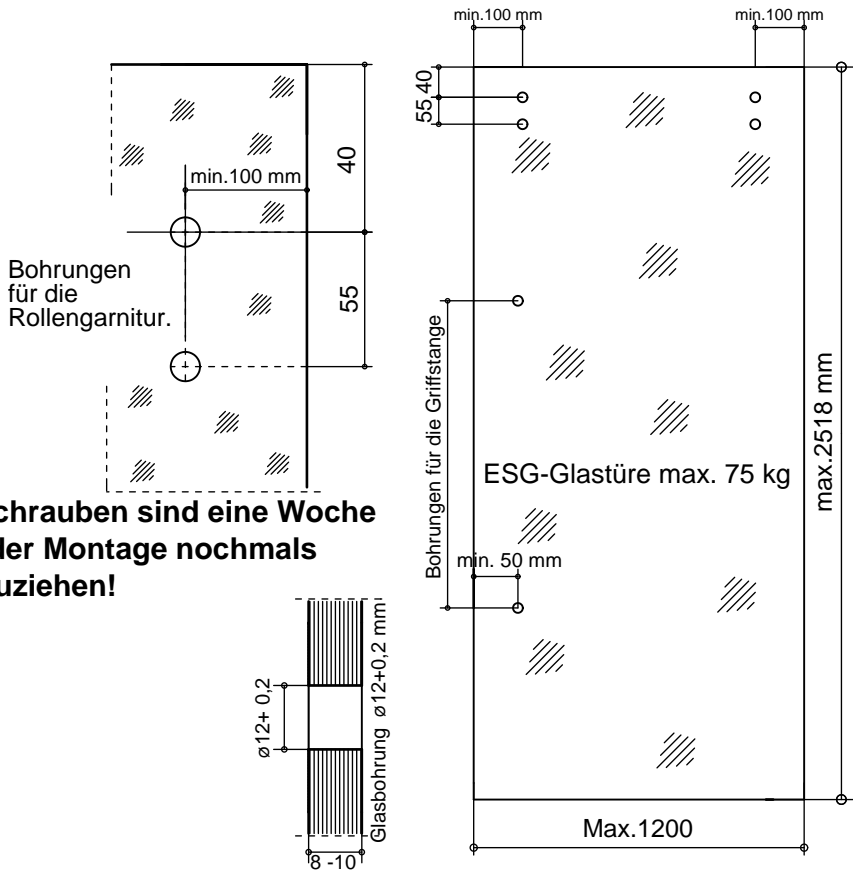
min.100 mm

min.100 mm

40

min.100 mm

Bohrungen für die Rollengarnitur.

55

55 40

Bohrungen für die Griffstange

ESG-Glastüre max. 75 kg

max.2518 mm

chrauben sind eine Woche ler Montage nochmals uziehen!

min. 50 mm

ø12+ 0,2

Glasbohrung ø12+0,2 mm

8 -10

Max.1200